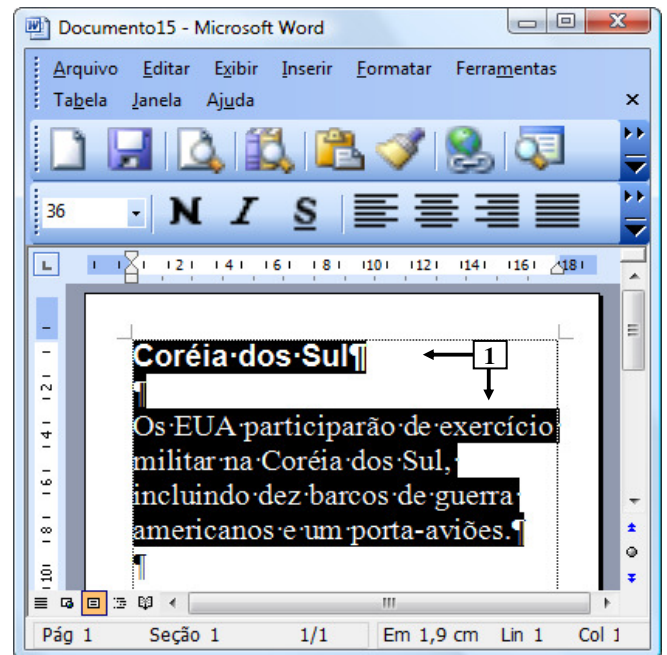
Documento15 - Microsoft Word

Arquivo Editar Exibir Inserir Formatar Ferramentas Tabela Janela Ajuda

36

N I S

1 2 4 6 8 10 12 14 16 18

Coréia·dos·Sul¶

1

¶

Os·EUA·participarão·de·exercício·militar·na·Coréia·dos·Sul,·incluindo·dez·barcos·de·guerra·americanos·e·um·porta-aviões.¶

¶

Pág 1 Seção 1 1/1 Em 1,9 cm Lin 1 Col 1